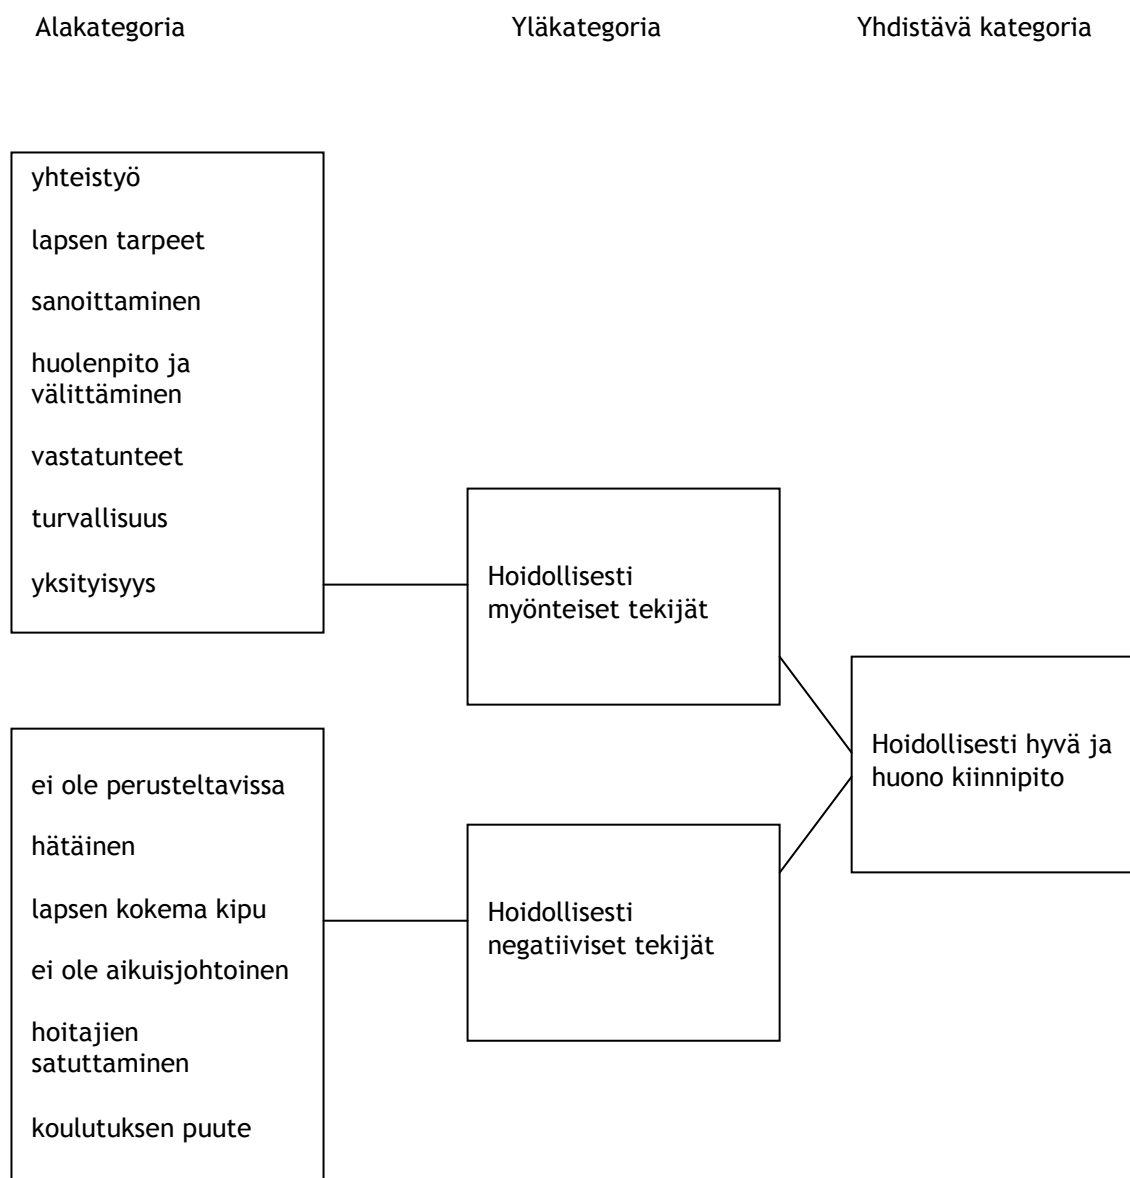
Alakategoria

Yläkategoria

Yhdistävä kategoria

yhteistyö

lapsen tarpeet

sanoittaminen

huolenpito ja välittäminen

vastatunteet

turvallisuus

yksityisyys

Hoidollisesti myönteiset tekijät

Hoidollisesti hyvä ja huono kiinnipito

ei ole perusteltavissa

hätäinen

lapsen kokema kipu

ei ole aikuisjohtoinen

hoitajien satuttaminen

koulutuksen puute

Hoidollisesti negatiiviset tekijät